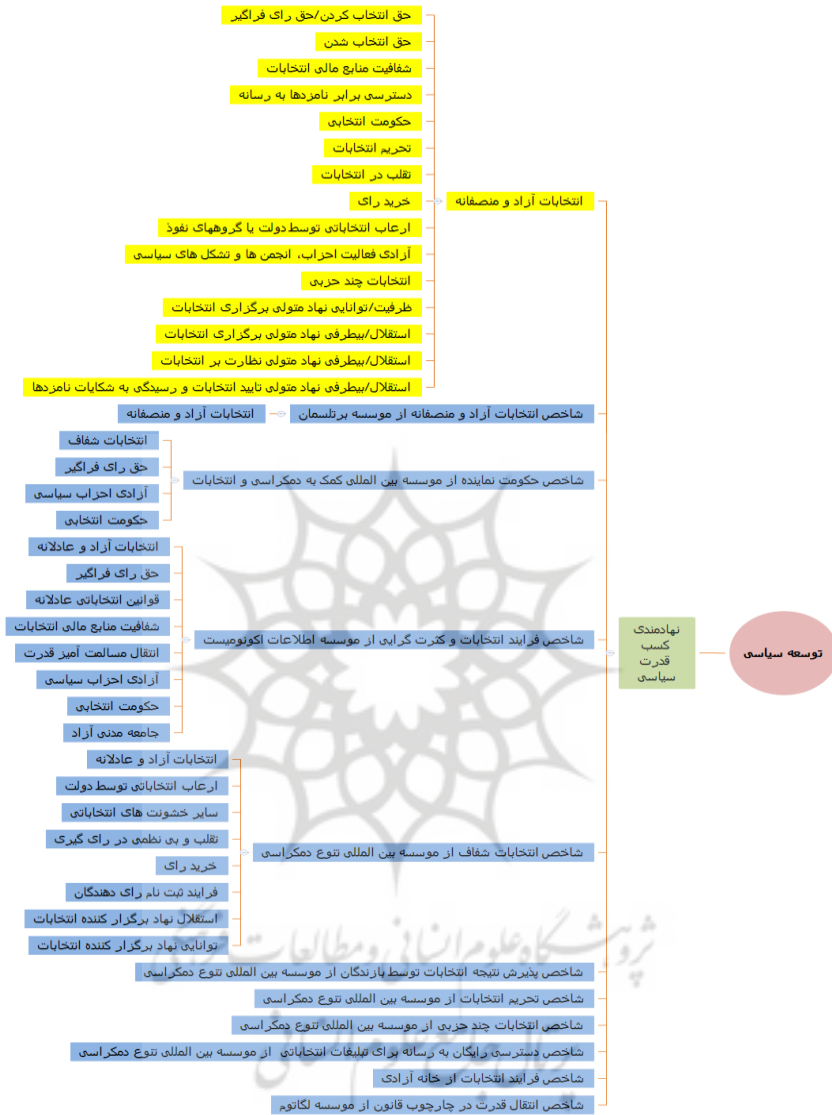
حق انتخاب کردن/حق رای فراگیر
حق انتخاب شدن
شفافیت منابع مالی انتخابات
دسترسی برابر نامزدها به رسانه
حکومت انتخابی
تحریم انتخابات
تقلب در انتخابات
خرید رای
ارعاب انتخاباتی توسط دولت یا گروههای نفوذ
آزادی فعالیت احزاب، انجمن ها و تشکل های سیاسی
انتخابات چند حزبی
ظرفیت/توانایی نهاد متولی برگزاری انتخابات
استقلال/بیطرفی نهاد متولی برگزاری انتخابات
استقلال/بیطرفی نهاد متولی نظارت بر انتخابات
استقلال/بیطرفی نهاد متولی تایید انتخابات و رسیدگی به شکایات نامزدها
انتخابات آزاد و منصفانه
انتخابات آزاد و منصفانه
شاخص انتخابات آزاد و منصفانه از موسسه برتلسمان
انتخابات شفاف
حق رای فراگیر
آزادی احزاب سیاسی
حکومت انتخابی
شاخص حکومت نماینده از موسسه بین المللی کمک به دمکراسی و انتخابات
انتخابات آزاد و عادلانه
حق رای فراگیر
قوانین انتخاباتی عادلانه
شفافیت منابع مالی انتخابات
انتقال مسالمت آمیز قدرت
آزادی احزاب سیاسی
حکومت انتخابی
جامعه مدنی آزاد
شاخص فرایند انتخابات و کثرت گرایی از موسسه اطلاعات اکونومیست
نهادمندی کسب قدرت سیاسی
توسعه سیاسی
انتخابات آزاد و عادلانه
ارعاب انتخاباتی توسط دولت
سایر خشونت های انتخاباتی
تقلب و بی نظمی در رای گیری
خرید رای
فرایند ثبت نام رای دهندگان
استقلال نهاد برگزار کننده انتخابات
توانایی نهاد برگزار کننده انتخابات
شاخص انتخابات شفاف از موسسه بین المللی تنوع دمکراسی
شاخص پذیرش نتیجه انتخابات توسط بازندگان از موسسه بین المللی تنوع دمکراسی
شاخص تحریم انتخابات از موسسه بین المللی تنوع دمکراسی
شاخص انتخابات چند حزبی از موسسه بین المللی تنوع دمکراسی
شاخص دسترسی رایگان به رسانه برای تبلیغات انتخاباتی از موسسه بین المللی تنوع دمکراسی
شاخص فرایند انتخابات از خانه آزادی
شاخص انتقال قدرت در چارچوب قانون از موسسه لگاتوم
پژوهشگاه علوم انسانی و مطالعات فرهنگی